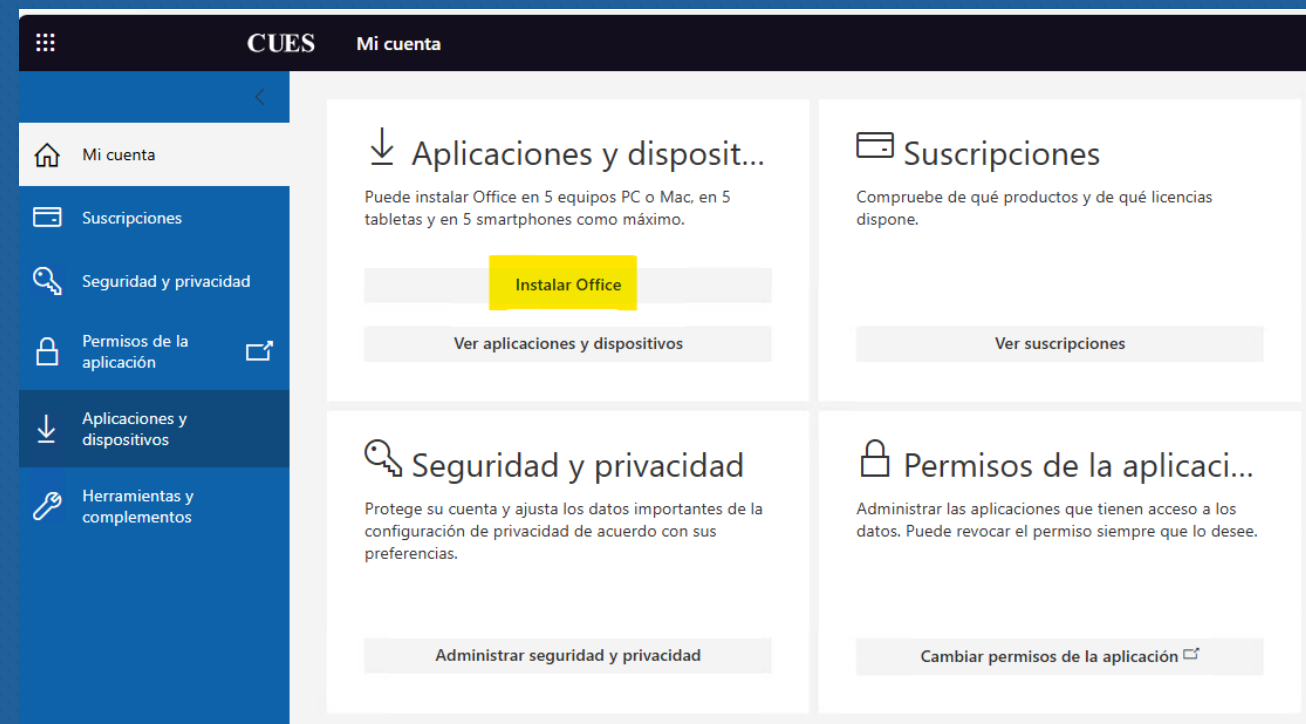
CUES Mi cuenta

Mi cuenta

Suscripciones

Seguridad y privacidad

Permisos de la aplicación

Aplicaciones y dispositivos

Herramientas y complementos

Aplicaciones y disposit...

Puede instalar Office en 5 equipos PC o Mac, en 5 tabletas y en 5 smartphones como máximo.

Instalar Office

Ver aplicaciones y dispositivos

Suscripciones

Compruebe de qué productos y de qué licencias dispone.

Ver suscripciones

Seguridad y privacidad

Protege su cuenta y ajusta los datos importantes de la configuración de privacidad de acuerdo con sus preferencias.

Administrar seguridad y privacidad

Permisos de la aplicaci...

Administrar las aplicaciones que tienen acceso a los datos. Puede revocar el permiso siempre que lo desee.

Cambiar permisos de la aplicación